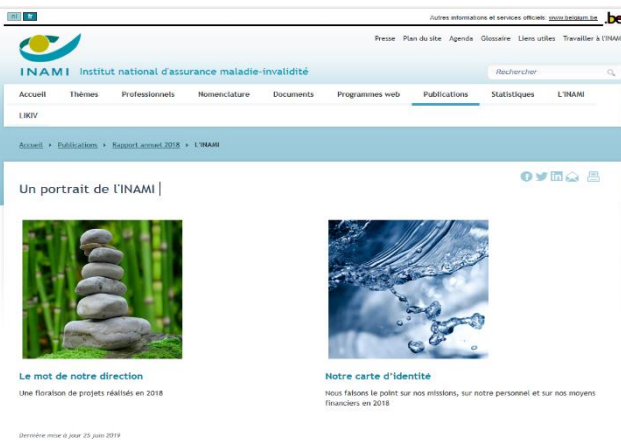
NL FR

Autres informations et services officiels: www.belgium.be .be

Presse Plan du site Agenda Glossaire Liens utiles Travailler à l'INAMI

INAMI Institut national d'assurance maladie-invalidité

Rechercher

Accueil Thèmes Professionnels Nomenclature Documents Programmes web Publications Statistiques L'INAMI

LIKIV

Accueil › Publications › Rapport annuel 2018 › L'INAMI

Un portrait de l'INAMI

Le mot de notre direction

Une floraison de projets réalisés en 2018

Notre carte d'identité

Nous faisons le point sur nos missions, sur notre personnel et sur nos moyens financiers en 2018

Dernière mise à jour 25 juin 2019